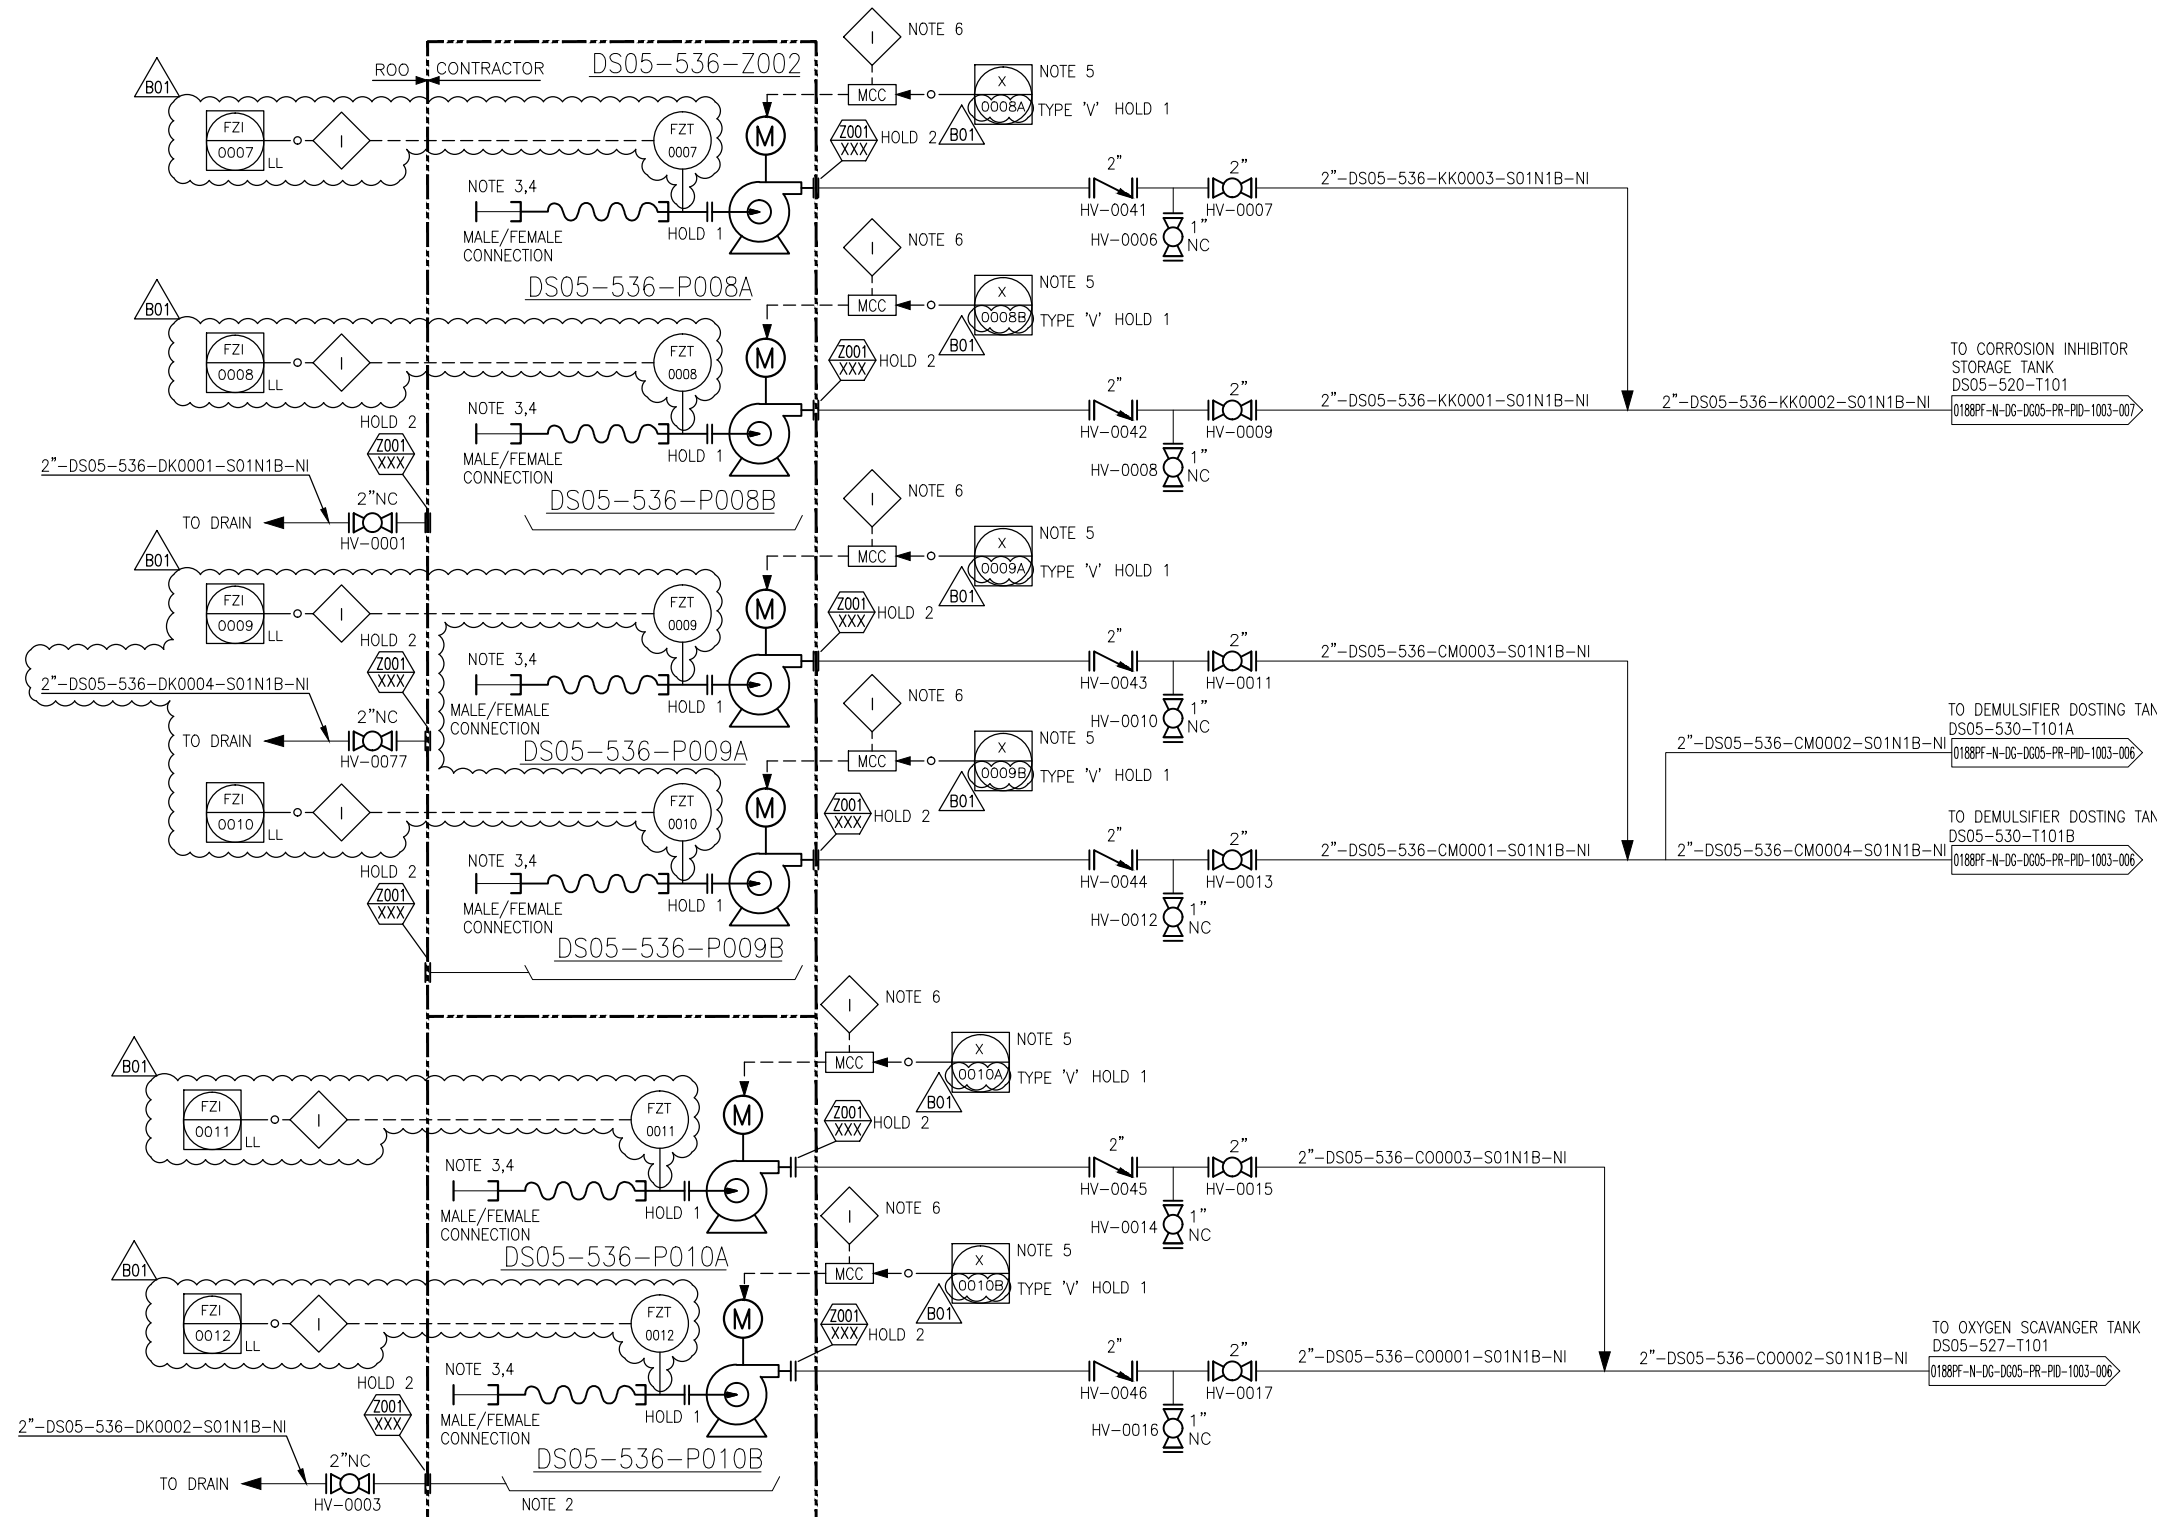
B01
ROO
CONTRACTOR
DS05–536–Z002
NOTE 6
I
MCC
X
0008A
NOTE 5
TYPE 'V' HOLD 1
B01
FZI
0007
LL
I
FZT
0007
M
Z001
XXX
HOLD 2
NOTE 3,4
MALE/FEMALE CONNECTION
HOLD 1
2"
HV–0041
2"
HV–0007
2"–DS05–536–KK0003–S01N1B–NI
HV–0006
1"
NC
DS05–536–P008A
NOTE 6
I
MCC
X
0008B
NOTE 5
TYPE 'V' HOLD 1
B01
B01
FZI
0008
LL
I
FZT
0008
M
Z001
XXX
HOLD 2
TO CORROSION INHIBITOR STORAGE TANK DS05–520–T101
NOTE 3,4
MALE/FEMALE CONNECTION
HOLD 1
2"
HV–0042
2"
HV–0009
2"–DS05–536–KK0001–S01N1B–NI
2"–DS05–536–KK0002–S01N1B–NI
0188PF–N–DG–DG05–PR–PID–1003–007
HOLD 2
Z001
XXX
HV–0008
1"
NC
2"–DS05–536–DK0001–S01N1B–NI
2"NC
TO DRAIN
HV–0001
DS05–536–P008B
NOTE 6
I
MCC
X
0009A
NOTE 5
TYPE 'V' HOLD 1
B01
B01
FZI
0009
LL
I
FZT
0009
M
Z001
XXX
HOLD 2
HOLD 2
Z001
XXX
NOTE 3,4
2"–DS05–536–DK0004–S01N1B–NI
2"
HV–0043
2"
HV–0011
2"–DS05–536–CM0003–S01N1B–NI
MALE/FEMALE CONNECTION
HOLD 1
NOTE 6
I
2"NC
TO DRAIN
HV–0077
HV–0010
1"
NC
TO DEMULSIFIER DOSTING TAN
DS05–530–T101A
DS05–536–P009A
MCC
X
0009B
NOTE 5
TYPE 'V' HOLD 1
2"–DS05–536–CM0002–S01N1B–NI
0188PF–N–DG–DG05–PR–PID–1003–006
B01
FZI
0010
LL
I
FZT
0010
M
Z001
XXX
HOLD 2
TO DEMULSIFIER DOSTING TAN
DS05–530–T101B
2"
HV–0044
2"
HV–0013
2"–DS05–536–CM0001–S01N1B–NI
2"–DS05–536–CM0004–S01N1B–NI
0188PF–N–DG–DG05–PR–PID–1003–006
HOLD 2
Z001
XXX
NOTE 3,4
MALE/FEMALE CONNECTION
HOLD 1
HV–0012
1"
NC
DS05–536–P009B
NOTE 6
I
MCC
X
0010A
NOTE 5
TYPE 'V' HOLD 1
B01
B01
FZI
0011
LL
I
FZT
0011
M
Z001
XXX
HOLD 2
NOTE 3,4
MALE/FEMALE CONNECTION
HOLD 1
2"
HV–0045
2"
HV–0015
2"–DS05–536–CO0003–S01N1B–NI
HV–0014
1"
NC
DS05–536–P010A
NOTE 6
I
MCC
X
0010B
NOTE 5
TYPE 'V' HOLD 1
B01
B01
FZI
0012
LL
I
FZT
0012
M
Z001
XXX
HOLD 2
TO OXYGEN SCAVANGER TANK DS05–527–T101
NOTE 3,4
2"
HV–0046
2"
HV–0017
2"–DS05–536–CO0001–S01N1B–NI
2"–DS05–536–CO0002–S01N1B–NI
0188PF–N–DG–DG05–PR–PID–1003–006
HOLD 2
Z001
XXX
MALE/FEMALE CONNECTION
HOLD 1
HV–0016
1"
NC
2"–DS05–536–DK0002–S01N1B–NI
2"NC
TO DRAIN
HV–0003
DS05–536–P010B
NOTE 2